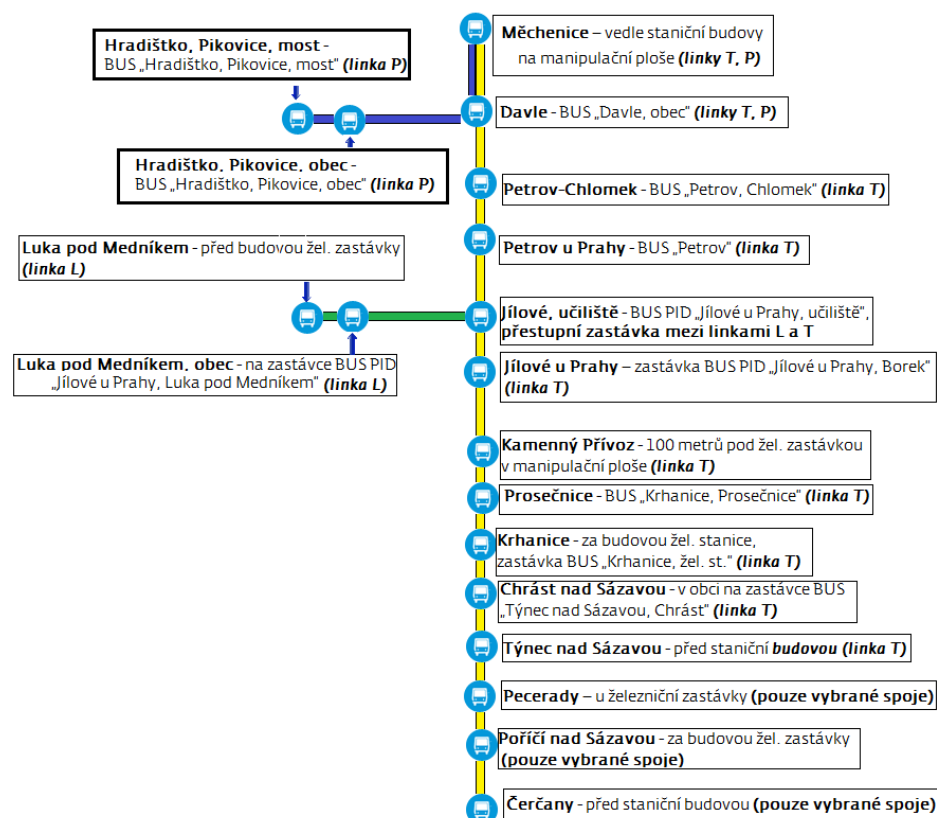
Hradištko, Pikovice, most - BUS „Hradištko, Pikovice, most" (linka P)

Měchenice – vedle staniční budovy na manipulační ploše (linky T, P)

Davle - BUS „Davle, obec" (linky T, P)

Hradištko, Pikovice, obec - BUS „Hradištko, Pikovice, obec" (linka P)

Petrov-Chlomek - BUS „Petrov, Chlomek" (linka T)

Luka pod Medníkem - před budovou žel. zastávky (linka L)

Petrov u Prahy - BUS „Petrov" (linka T)

Jílové, učiliště - BUS PID „Jílové u Prahy, učiliště", přestupní zastávka mezi linkami L a T

Luka pod Medníkem, obec - na zastávce BUS PID „Jílové u Prahy, Luka pod Medníkem" (linka L)

Jílové u Prahy – zastávka BUS PID „Jílové u Prahy, Borek" (linka T)

Kamenný Přívoz - 100 metrů pod žel. zastávkou v manipulační ploše (linka T)

Prosečnice - BUS „Krhanice, Prosečnice" (linka T)

Krhanice - za budovou žel. stanice, zastávka BUS „Krhanice, žel. st." (linka T)

Chrást nad Sázavou - v obci na zastávce BUS „Týnec nad Sázavou, Chrást" (linka T)

Týnec nad Sázavou - před staniční budovou (linka T)

Pecerady – u železniční zastávky (pouze vybrané spoje)

Poříčí nad Sázavou - za budovou žel. zastávky (pouze vybrané spoje)

Čerčany - před staniční budovou (pouze vybrané spoje)